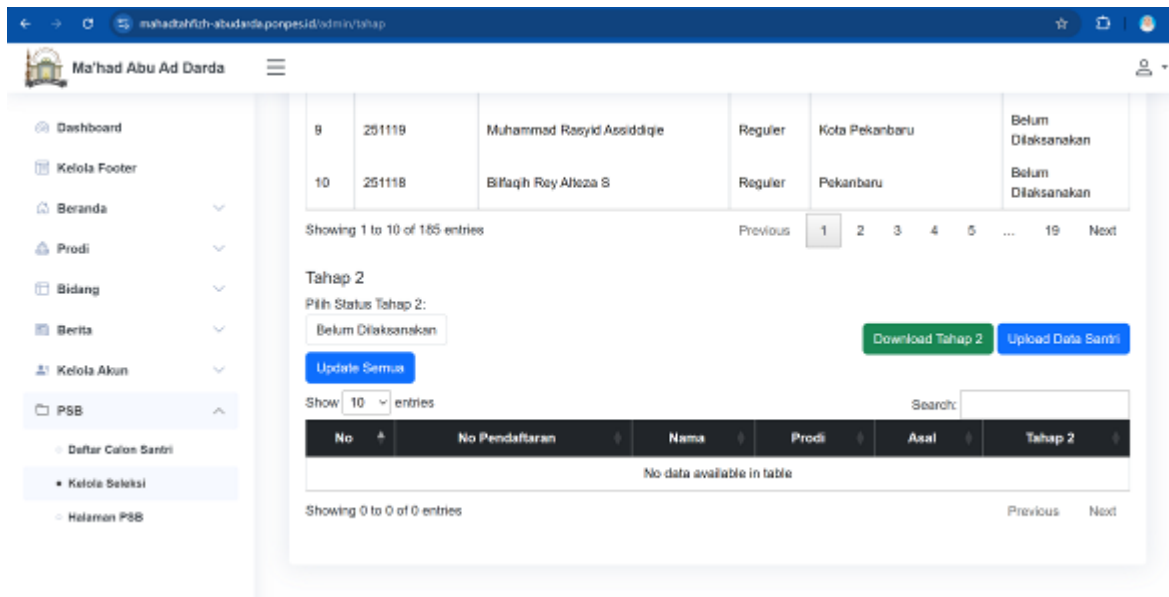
mahadtahfizh-abudarda.ponpes.id/admin/tahap

Ma'had Abu Ad Darda

Dashboard
Kelola Footer
Beranda
Prodi
Bidang
Berita
Kelola Akun
PSB
Daftar Calon Santri
Kelola Seleksi
Halaman PSB

| 9 | 251119 | Muhammad Rasyid Assiddiqie | Reguler | Kota Pekanbaru | Belum Dilaksanakan |
|---|---|---|---|---|---|
| 10 | 251118 | Bilfaqih Rey Alteza S | Reguler | Pekanbaru | Belum Dilaksanakan |

Showing 1 to 10 of 185 entries

Previous 1 2 3 4 5 ... 19 Next

Tahap 2

Pilih Status Tahap 2:

Belum Dilaksanakan

Download Tahap 2 Upload Data Santri

Update Semua

Show 10 entries

Search:

| No | No Pendaftaran | Nama | Prodi | Asal | Tahap 2 |
|---|---|---|---|---|---|
| No data available in table | | | | | |

Showing 0 to 0 of 0 entries

Previous Next